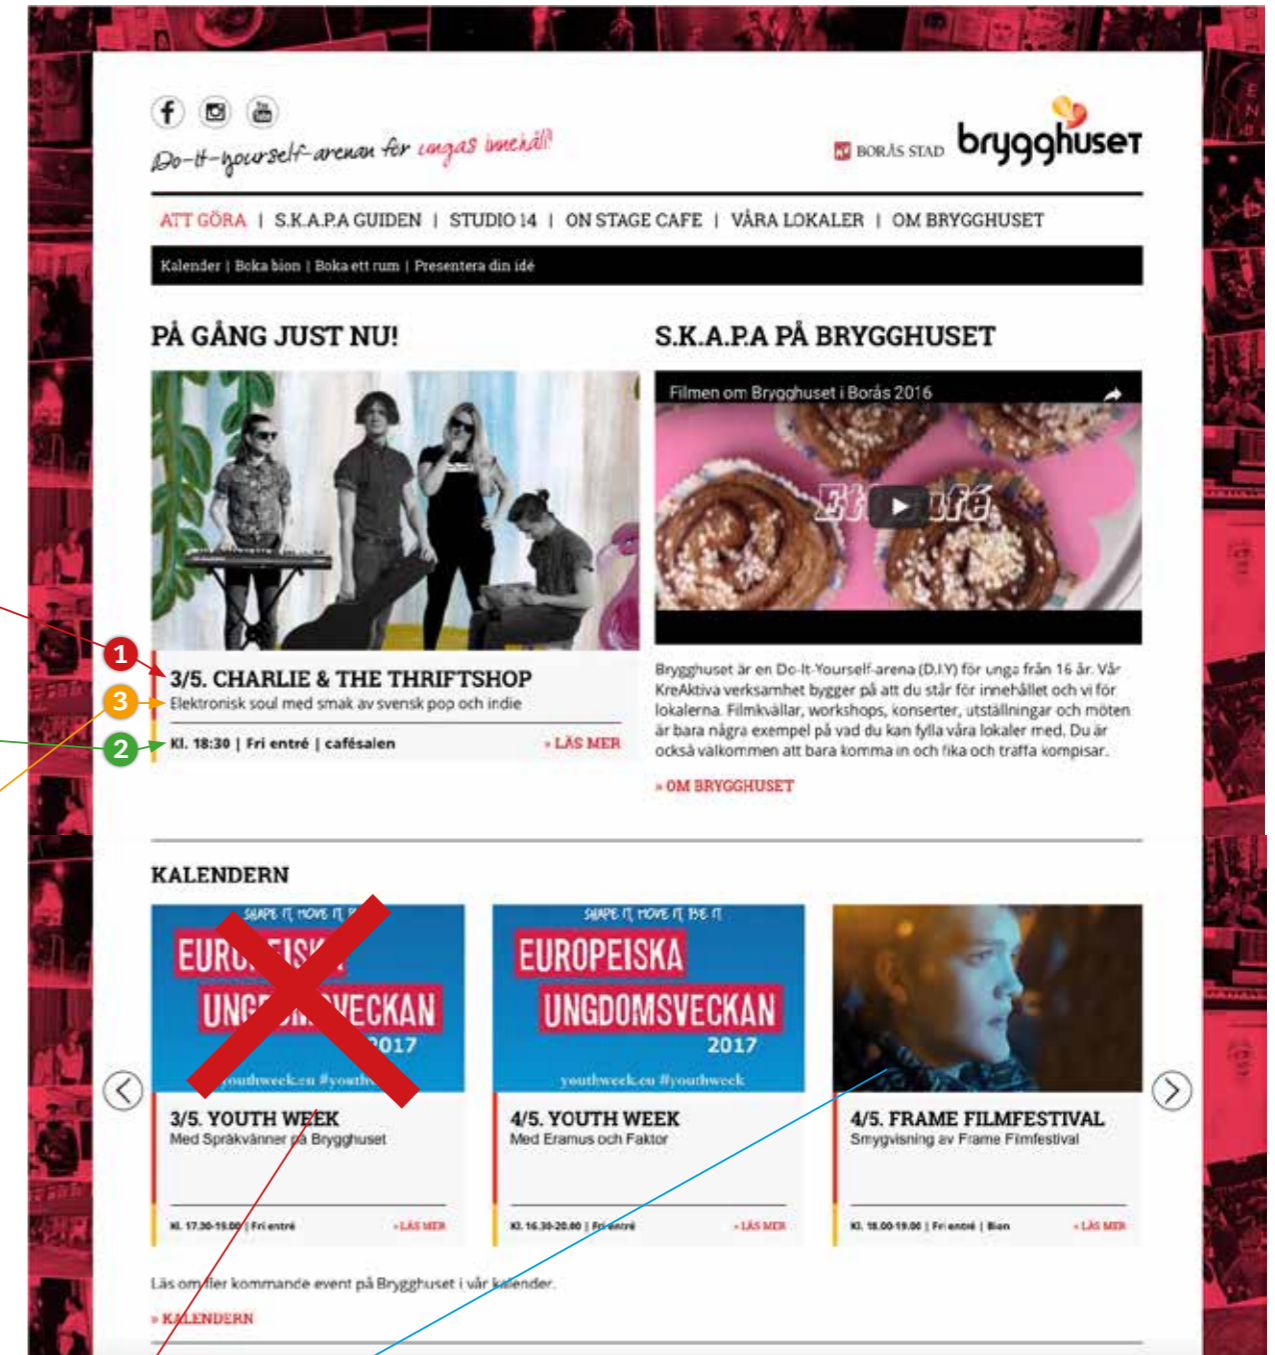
Do-It-yourself-arenan för ungas innehåll!

BORÅS STAD brygghuset

ATT GÖRA | S.K.A.P.A GUIDEN | STUDIO 14 | ON STAGE CAFE | VÅRA LOKALER | OM BRYGGHUSET

Kalender | Boka bion | Boka ett rum | Presentera din idé

PÅ GÅNG JUST NU!

S.K.A.P.A PÅ BRYGGHUSET

Filmen om Brygghuset i Borås 2016

1
3/5. CHARLIE & THE THRIFTSHOP
3
Elektronisk soul med smak av svensk pop och indie
2
Kl. 18:30 | Fri entré | cafésalen
» LÄS MER

Brygghuset är en Do-It-Yourself-arena (D.I.Y) för unga från 16 år. Vår KreAktiva verksamhet bygger på att du står för innehållet och vi för lokalerna. Filmkvällar, workshops, konserter, utställningar och möten är bara några exempel på vad du kan fylla våra lokaler med. Du är också välkommen att bara komma in och fika och träffa kompisar.

» OM BRYGGHUSET

KALENDERN

SHAPE IT, MOVE IT, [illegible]
EURO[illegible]
UNG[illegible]VECKAN
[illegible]017
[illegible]youthweek.eu #youth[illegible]
3/5. YOUTH WEEK
Med Språkvänner på Brygghuset
Kl. 17.30-19.00 | Fri entré
» LÄS MER

SHAPE IT, MOVE IT, BE IT
EUROPEISKA
UNGDOMSVECKAN
2017
youthweek.eu #youthweek
4/5. YOUTH WEEK
Med Eramus och Faktor
Kl. 16.30-20.00 | Fri entré
» LÄS MER

4/5. FRAME FILMFESTIVAL
Smygvisning av Frame Filmfestival
Kl. 18.00-19.00 | Fri entré | Bion
» LÄS MER

Läs om fler kommande event på Brygghuset i vår kalender.

» KALENDERN